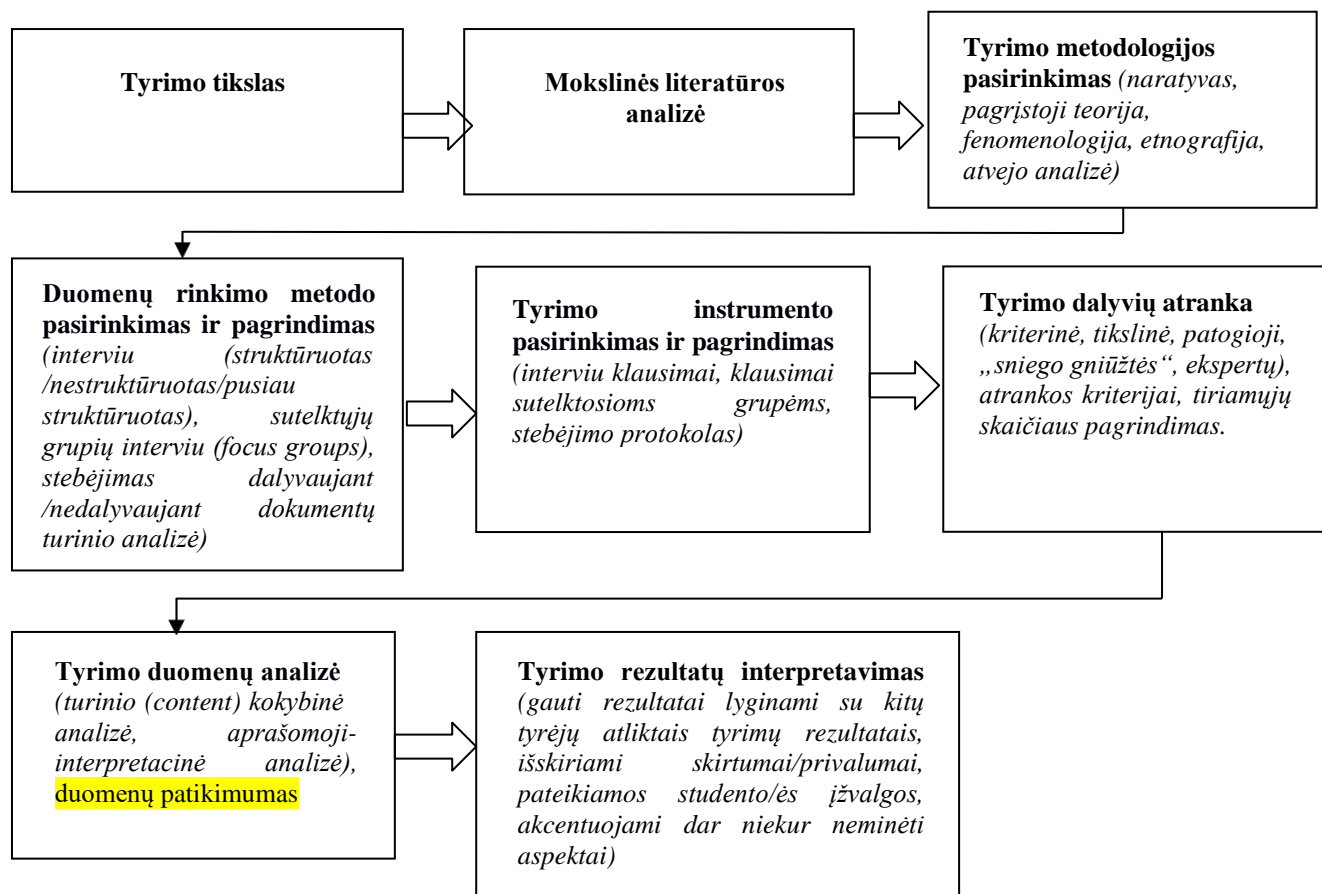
Tyrimo tikslas

Mokslinės literatūros analizė

Tyrimo metodologijos pasirinkimas (naratyvas, pagrįstoji teorija, fenomenologija, etnografija, atvejo analizė)

Duomenų rinkimo metodo pasirinkimas ir pagrindimas (interviu (struktūruotas /nestruktūruotas/pusiau struktūruotas), sutelktųjų grupių interviu (focus groups), stebėjimas dalyvaujant /nedalyvaujant dokumentų turinio analizė)

Tyrimo instrumento pasirinkimas ir pagrindimas (interviu klausimai, klausimai sutelktosioms grupėms, stebėjimo protokolas)

Tyrimo dalyvių atranka (kriterinė, tikslinė, patogioji, „sniego gniūžtės“, ekspertų), atrankos kriterijai, tiriamųjų skaičiaus pagrindimas.

Tyrimo duomenų analizė (turinio (content) kokybinė analizė, aprašomoji-interpretacinė analizė), duomenų patikimumas

Tyrimo rezultatų interpretavimas (gauti rezultatai lyginami su kitų tyrėjų atliktais tyrimų rezultatais, išskiriami skirtumai/privalumai, pateikiamos studento/ės įžvalgos, akcentuojami dar niekur neminėti aspektai)